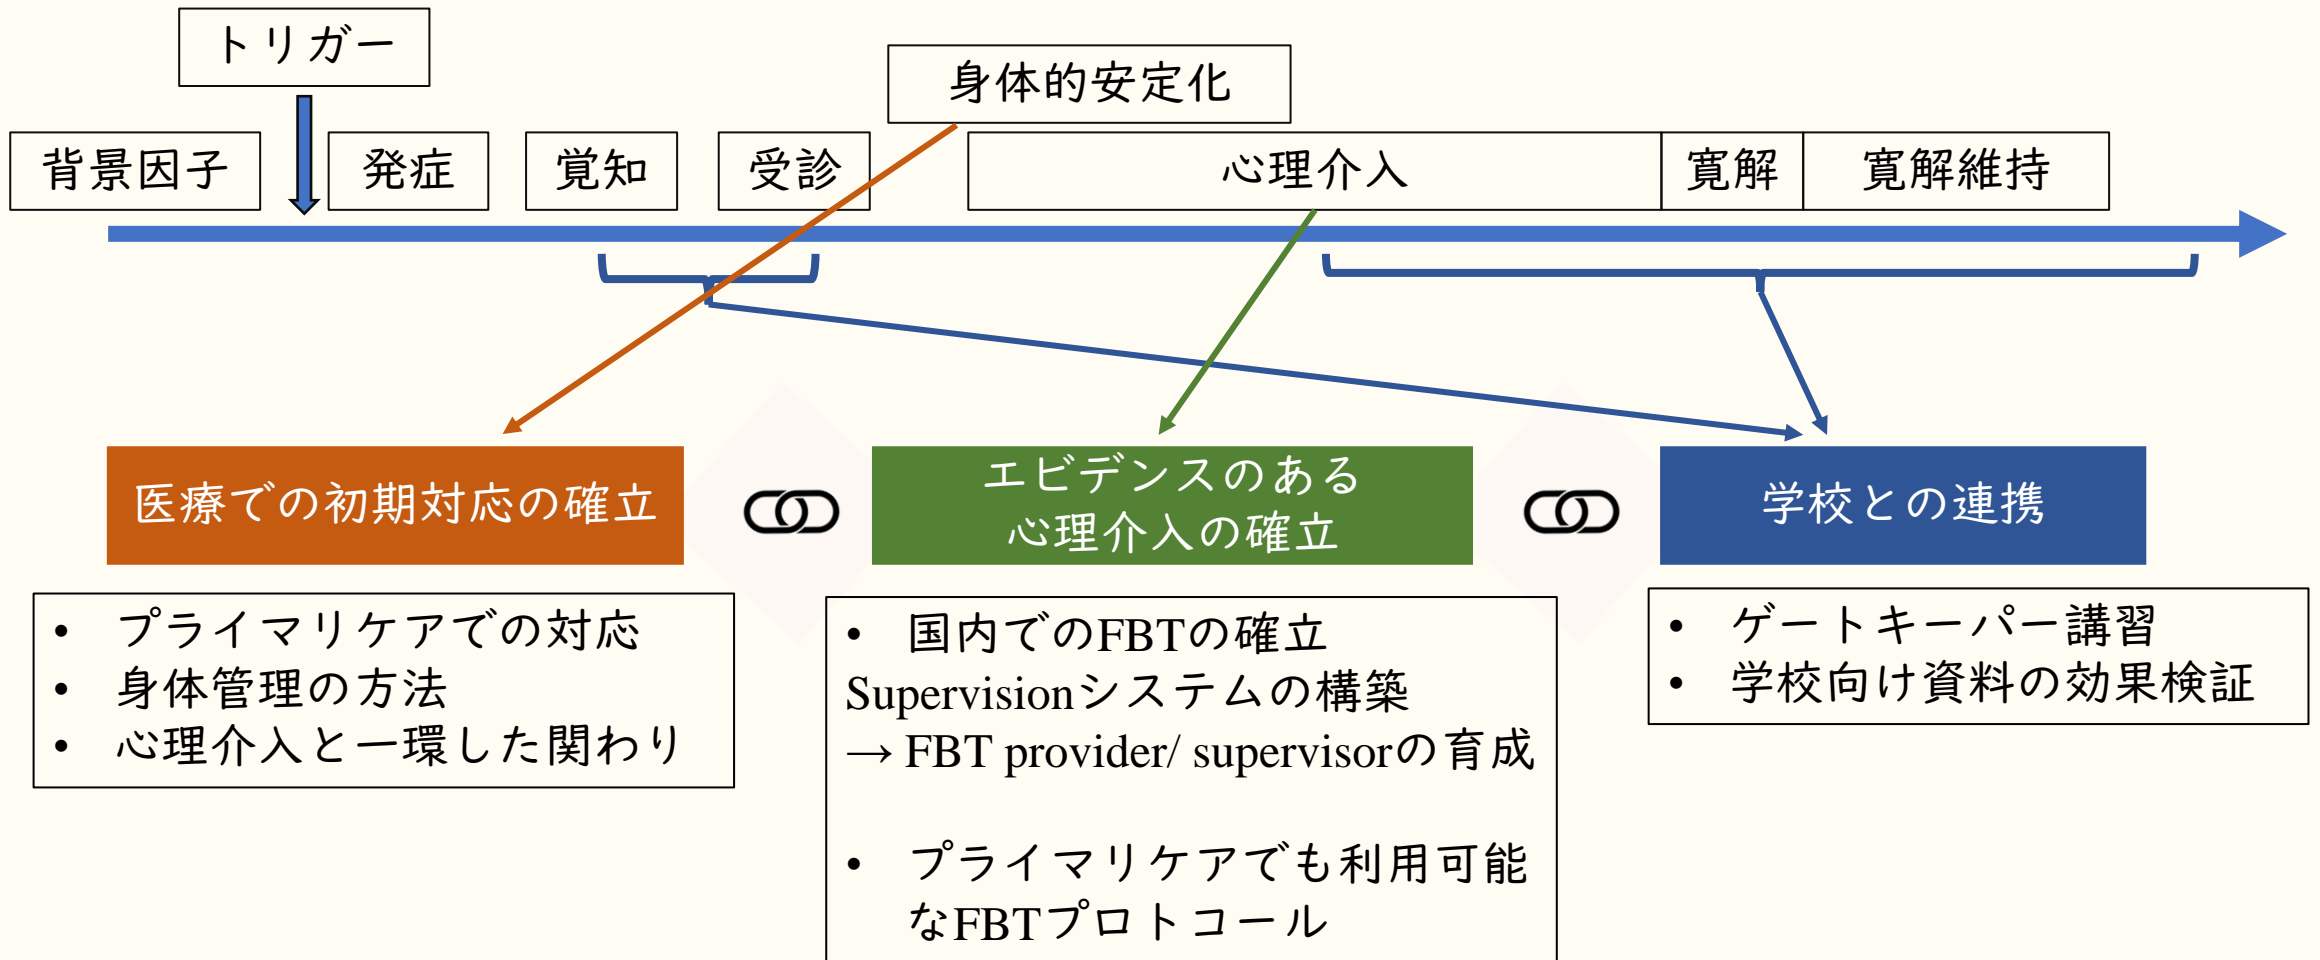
トリガー

身体的安定化

背景因子

発症

覚知

受診

心理介入

寛解

寛解維持

医療での初期対応の確立

エビデンスのある心理介入の確立

学校との連携

• プライマリケアでの対応
• 身体管理の方法
• 心理介入と一環した関わり

• 国内でのFBTの確立
Supervisionシステムの構築
→ FBT provider/ supervisorの育成

• プライマリケアでも利用可能なFBTプロトコール

• ゲートキーパー講習
• 学校向け資料の効果検証